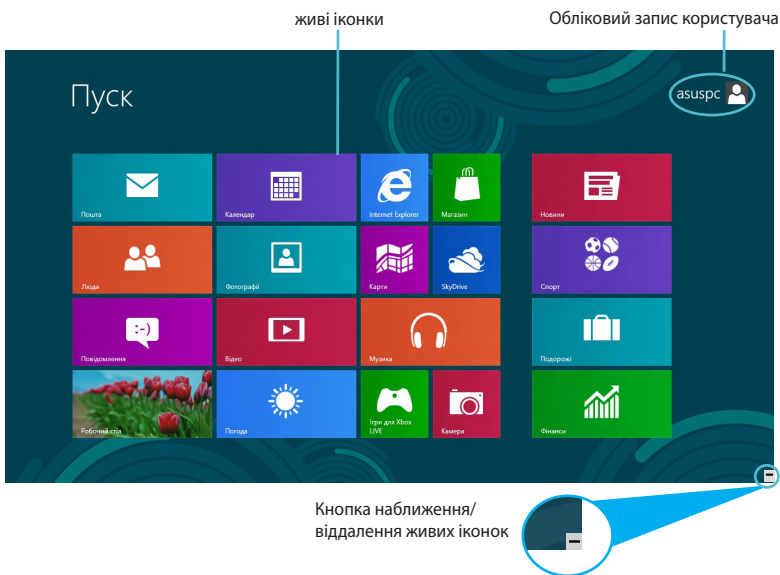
живі іконки

Обліковий запис користувача

Пуск

asuspc

Пошта

Календар

Internet Explorer

Магазин

Новини

Люди

Фотографії

Карти

SkyDrive

Спорт

Повідомлення

Відео

Музика

Подорожі

Робочий стіл

Погода

Ігри для Xbox LIVE

Камера

Фінанси

Кнопка наближення/ віддалення живих іконок